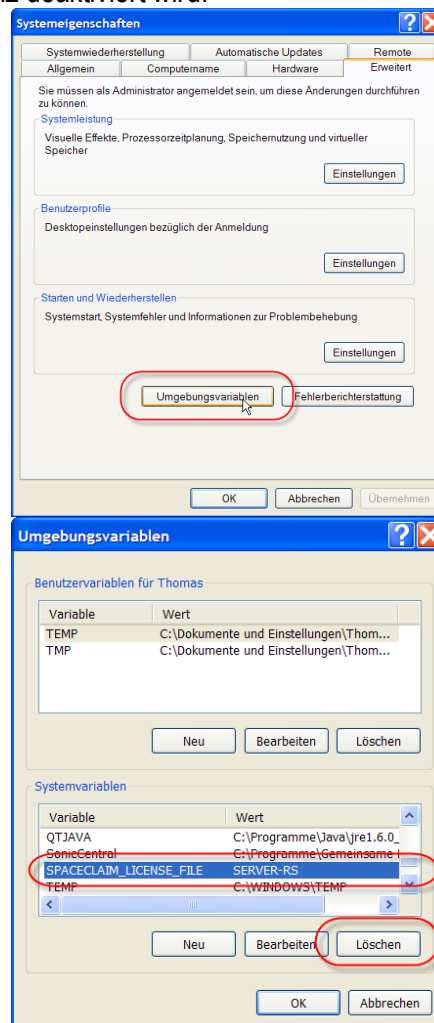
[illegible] deaktiviert wird.

Systemeigenschaften

Systemwiederherstellung | Automatische Updates | Remote
Allgemein | Computername | Hardware | Erweitert

Sie müssen als Administrator angemeldet sein, um diese Änderungen durchführen zu können.

Systemleistung
Visuelle Effekte, Prozessorzeitplanung, Speichernutzung und virtueller Speicher
Einstellungen

Benutzerprofile
Desktopeinstellungen bezüglich der Anmeldung
Einstellungen

Starten und Wiederherstellen
Systemstart, Systemfehler und Informationen zur Problembehebung
Einstellungen

Umgebungsvariablen | Fehlerberichterstattung

OK | Abbrechen | Übernehmen

Umgebungsvariablen

Benutzervariablen für Thomas

| Variable | Wert |
|---|---|
| TEMP | C:\Dokumente und Einstellungen\Thom... |
| TMP | C:\Dokumente und Einstellungen\Thom... |

Neu | Bearbeiten | Löschen

Systemvariablen

| Variable | Wert |
|---|---|
| QTJAVA | C:\Programme\Java\jre1.6.0_ |
| SonicCentral | C:\Programme\Gemeinsame |
| SPACECLAIM_LICENSE_FILE | SERVER-RS |
| TEMP | C:\WINDOWS\TEMP |

Neu | Bearbeiten | Löschen

OK | Abbrechen